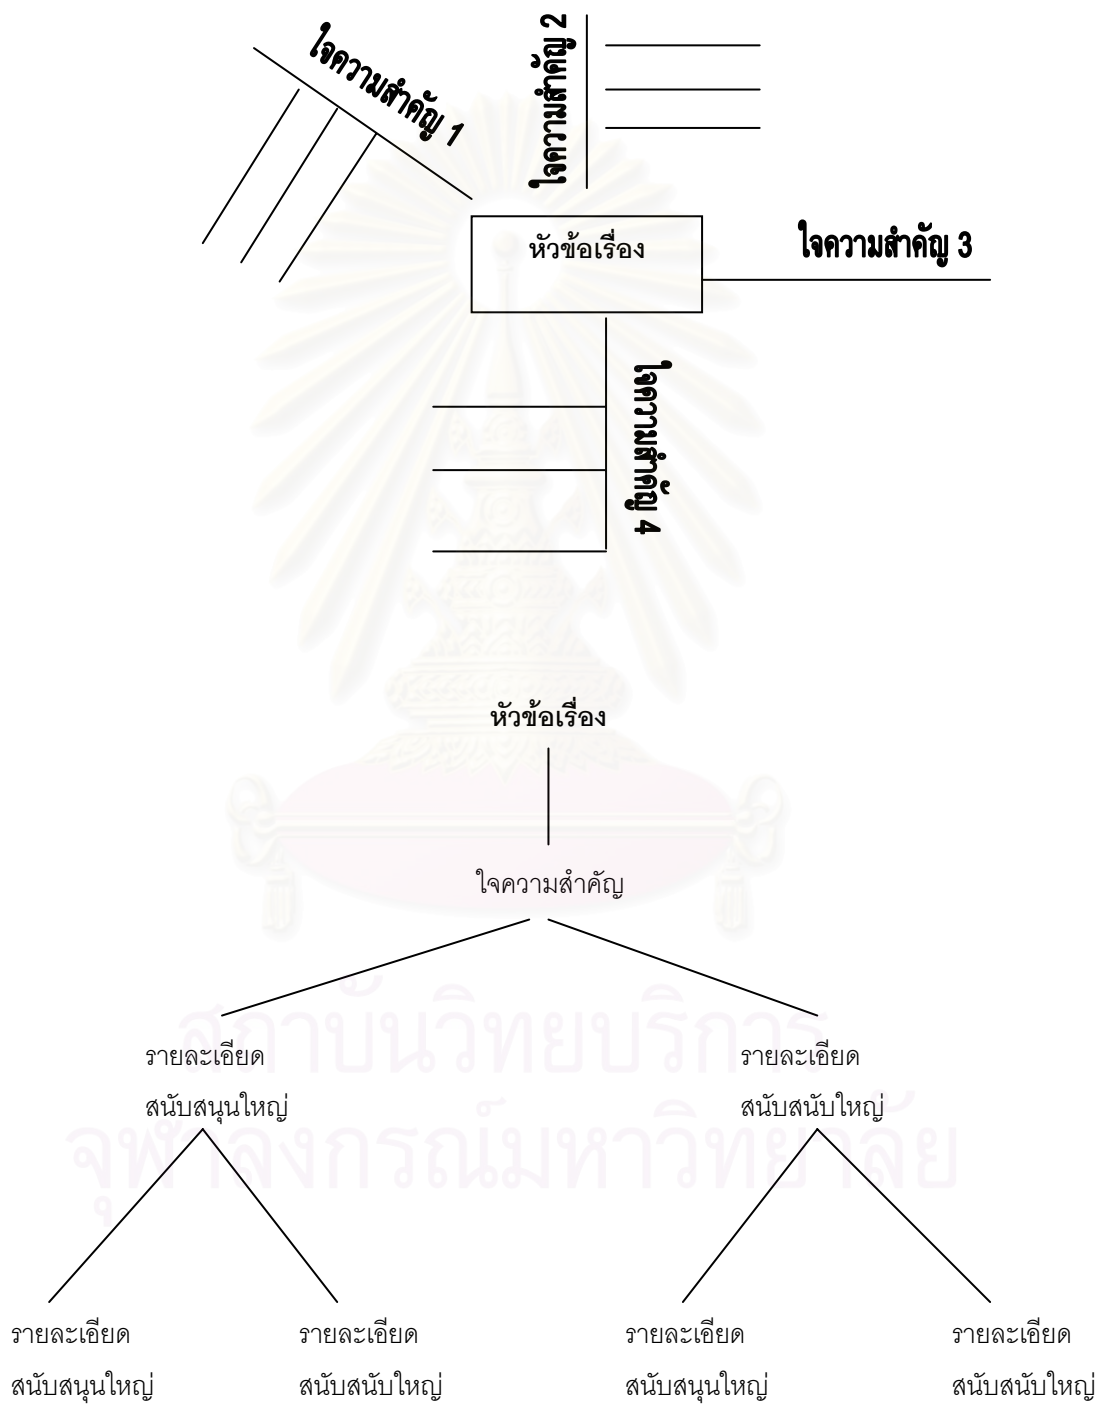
ใจความสำคัญ 1

ใจความสำคัญ 2

หัวข้อเรื่อง

ใจความสำคัญ 3

ใจความสำคัญ 4

สถาบันวิทยบริการ
จุฬาลงกรณ์มหาวิทยาลัย

หัวข้อเรื่อง

ใจความสำคัญ

รายละเอียด สนับสนุนใหญ่

รายละเอียด สนับสนับใหญ่

รายละเอียด สนับสนุนใหญ่

รายละเอียด สนับสนับใหญ่

รายละเอียด สนับสนุนใหญ่

รายละเอียด สนับสนับใหญ่